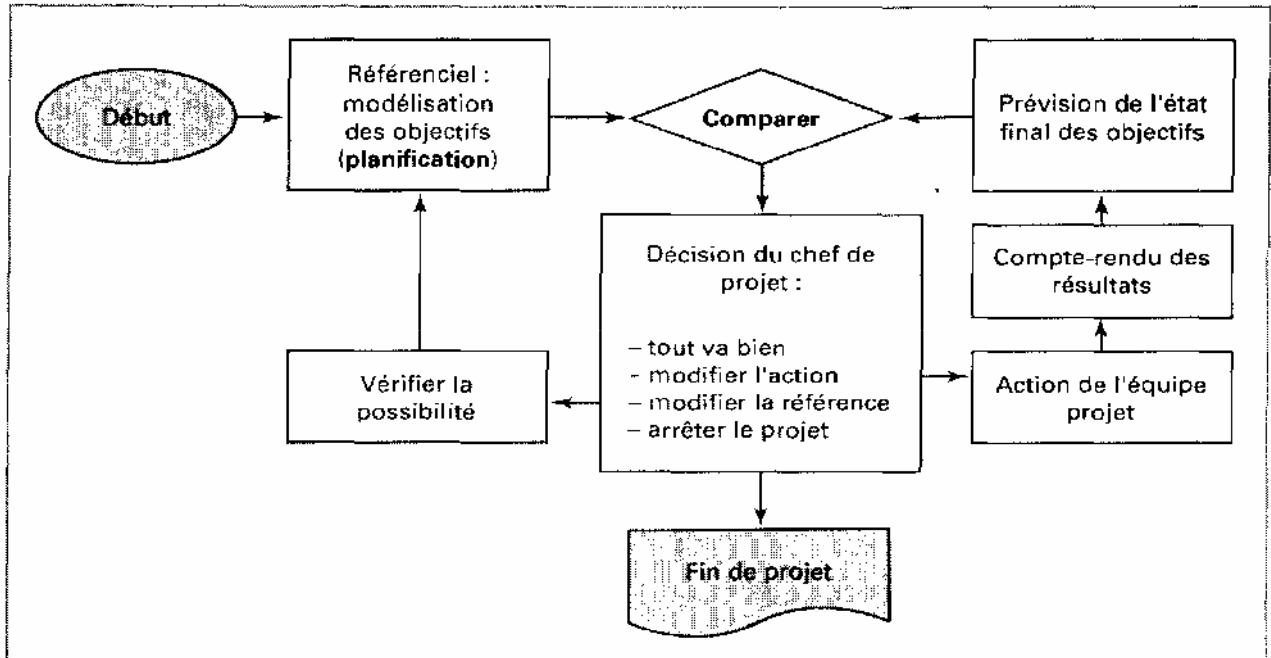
Début

Référenciel : modélisation des objectifs (planification)

Comparer

Prévision de l'état final des objectifs

Décision du chef de projet :

– tout va bien
- modifier l'action
– modifier la référence
– arrêter le projet

Compte-rendu des résultats

Vérifier la possibilité

Action de l'équipe projet

Fin de projet